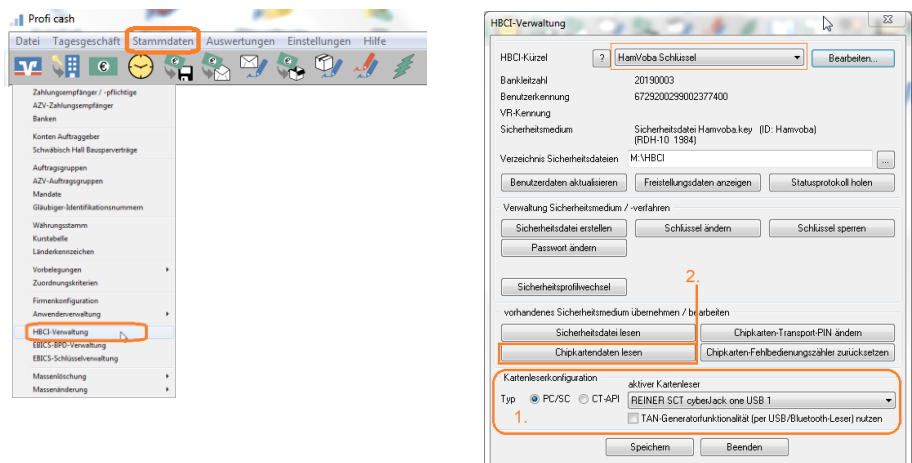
Profi cash

Datei Tagesgeschäft Stammdaten Auswertungen Einstellungen Hilfe

Zahlungsempfänger / -pflichtige
AZV-Zahlungsempfänger
Banken

Konten Auftraggeber
Schwäbisch Hall Bausparverträge

Auftragsgruppen
AZV-Auftragsgruppen
Mandate
Gläubiger-Identifikationsnummern

Währungsstamm
Kurstabelle
Länderkennzeichen

Vorbelegungen
Zuordnungskriterien

Firmenkonfiguration
Anwenderverwaltung

HBCI-Verwaltung
EBICS-BPD-Verwaltung
EBICS-Schlüsselverwaltung

Massenlöschung
Massenänderung

HBCI-Verwaltung

HBCI-Kürzel ? HamVoba Schlüssel Bearbeiten...
Bankleitzahl 20190003
Benutzerkennung 6729200299002377400
VR-Kennung
Sicherheitsmedium Sicherheitsdatei Hamvoba.key (ID: Hamvoba) (RDH-10 1984)
Verzeichnis Sicherheitsdateien M:\HBCI ...

Benutzerdaten aktualisieren Freistellungsdaten anzeigen Statusprotokoll holen

Verwaltung Sicherheitsmedium / -verfahren
Sicherheitsdatei erstellen Schlüssel ändern Schlüssel sperren
Passwort ändern

Sicherheitsprofilwechsel

2.

vorhandenes Sicherheitsmedium übernehmen / bearbeiten
Sicherheitsdatei lesen Chipkarten-Transport-PIN ändern
Chipkartendaten lesen Chipkarten-Fehlbedienungszähler zurücksetzen

Kartenleserkonfiguration
aktiver Kartenleser
Typ PC/SC CT-API REINER SCT cyberJack one USB 1
1. TAN-Generatorfunktionalität (per USB/Bluetooth-Leser) nutzen

Speichern Beenden